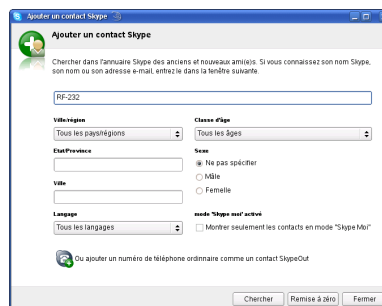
Ajouter un contact Skype

Ajouter un contact Skype

Chercher dans l'annuaire Skype des anciens et nouveaux ami(e)s. Si vous connaissez son nom Skype, son nom ou son adresse e-mail, entrez-le dans la fenêtre suivante.

RF-232

Ville/région
Tous les pays/régions

Classe d'âge
Tous les âges

Etat/Province

Sexe
Ne pas spécifier
Mâle
Femelle

Ville

Langage
Tous les langages

mode "Skype moi" activé
Montrer seulement les contacts en mode "Skype Moi"

Ou ajouter un numéro de téléphone ordinaire comme un contact SkypeOut

Chercher
Remise à zéro
Fermer